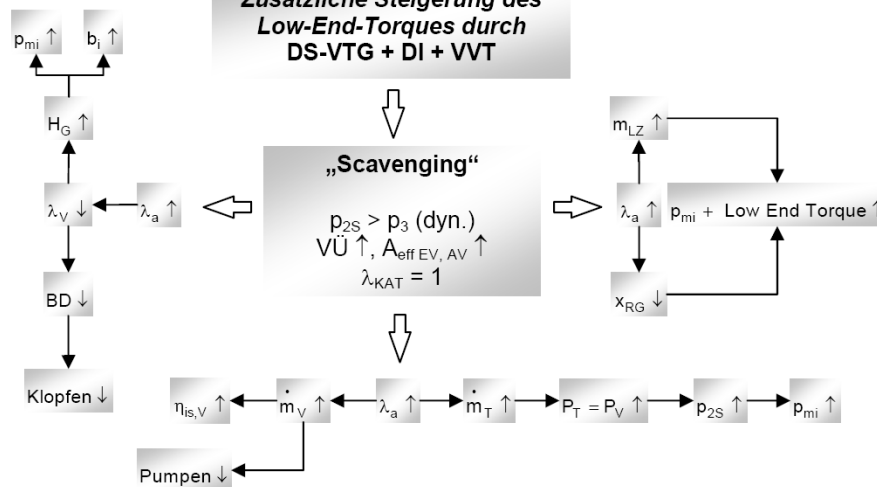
Zusätzliche Steigerung des
Low-End-Torques durch
DS-VTG + DI + VVT

$p_{mi} \uparrow$

$b_i \uparrow$

$H_G \uparrow$

$\lambda_V \downarrow$

$\lambda_a \uparrow$

BD ↓

Klopfen ↓

„Scavenging“

$p_{2S} > p_3$ (dyn.)
VÜ ↑, $A_{eff\ EV,\ AV} \uparrow$
$\lambda_{KAT} = 1$

$m_{LZ} \uparrow$

$\lambda_a \uparrow$

$p_{mi}$ + Low End Torque ↑

$x_{RG} \downarrow$

$\eta_{is,V} \uparrow$

$\dot{m}_V \uparrow$

$\lambda_a \uparrow$

$\dot{m}_T \uparrow$

$P_T = P_V \uparrow$

$p_{2S} \uparrow$

$p_{mi} \uparrow$

Pumpen ↓